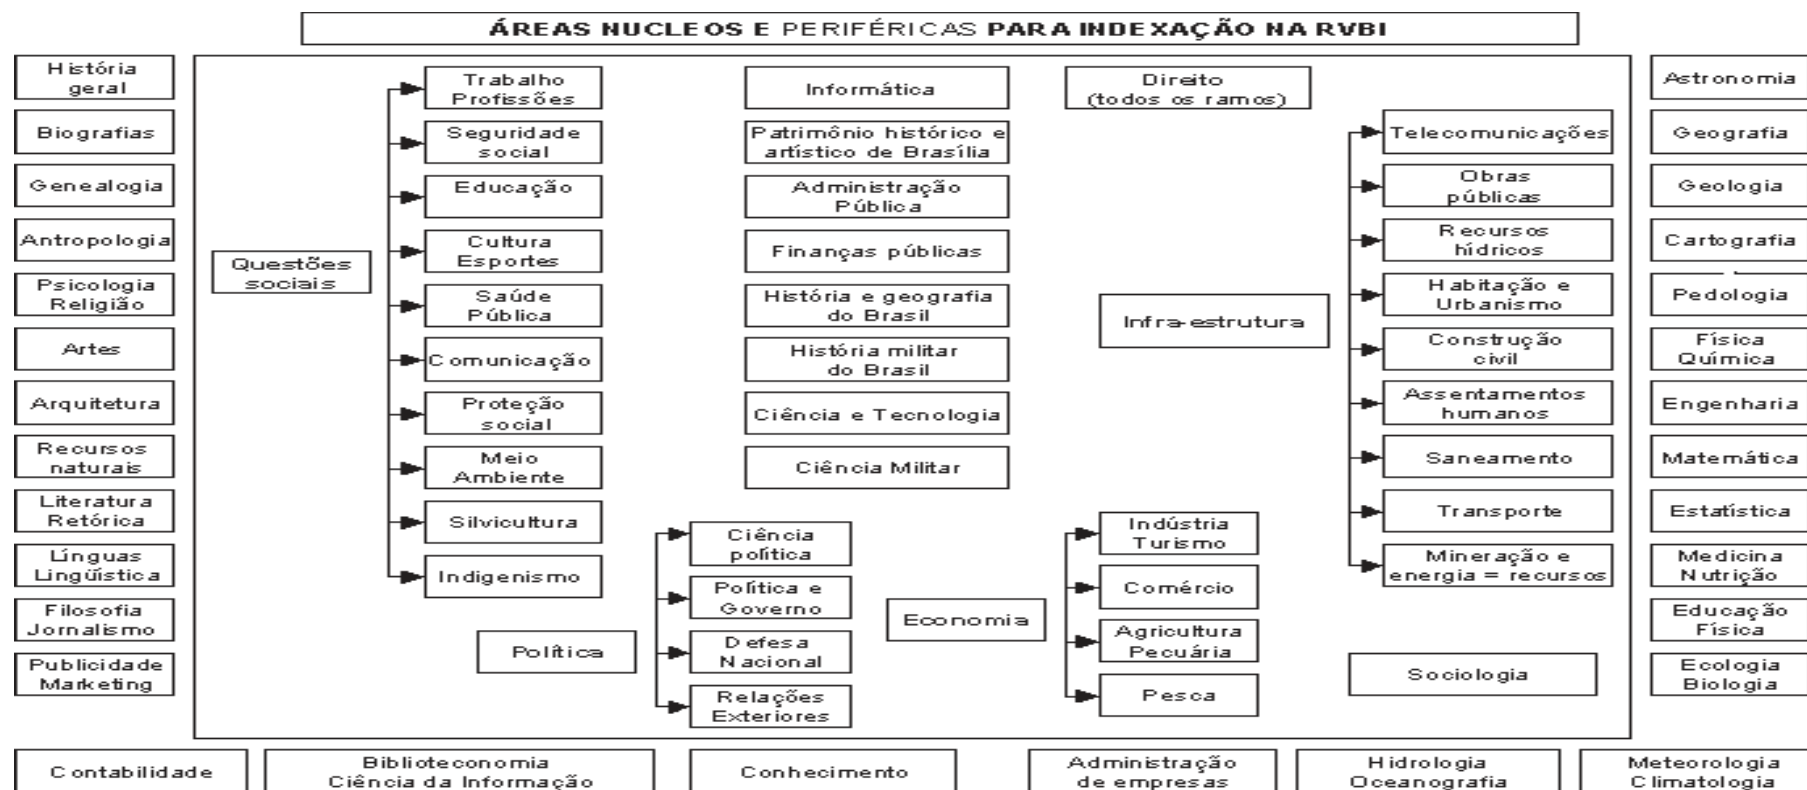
ÁREAS NUCLEOS E PERIFÉRICAS PARA INDEXAÇÃO NA RVBI

História geral
Biografias
Genealogia
Antropologia
Psicologia Religião
Artes
Arquitetura
Recursos naturais
Literatura Retórica
Línguas Lingüística
Filosofia Jornalismo
Publicidade Marketing

Questões sociais
Trabalho Profissões
Seguridade social
Educação
Cultura Esportes
Saúde Pública
Comunicação
Proteção social
Meio Ambiente
Silvicultura
Indigenismo

Informática
Patrimônio histórico e artístico de Brasília
Administração Pública
Finanças públicas
História e geografia do Brasil
História militar do Brasil
Ciência e Tecnologia
Ciência Militar

Política
Ciência política
Política e Governo
Defesa Nacional
Relações Exteriores

Direito (todos os ramos)

Economia
Indústria Turismo
Comércio
Agricultura Pecuária
Pesca

Infra-estrutura
Telecomunicações
Obras públicas
Recursos hídricos
Habitação e Urbanismo
Construção civil
Assentamentos humanos
Saneamento
Transporte
Mineração e energia = recursos

Sociologia

Astronomia
Geografia
Geologia
Cartografia
Pedologia
Física Química
Engenharia
Matemática
Estatística
Medicina Nutrição
Educação Física
Ecologia Biologia

Contabilidade
Biblioteconomia Ciência da Informação
Conhecimento
Administração de empresas
Hidrologia Oceanografia
Meteorologia Climatologia